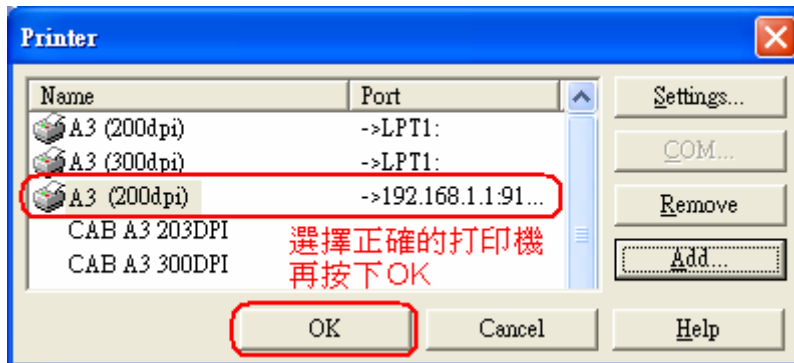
Printer

| Name | Port |
|---|---|
| A3 (200dpi) | ->LPT1: |
| A3 (300dpi) | ->LPT1: |
| A3 (200dpi) | ->192.168.1.1:91... |
| CAB A3 203DPI | |
| CAB A3 300DPI | |

選擇正確的打印機
再按下OK

Settings...
COM...
Remove
Add...
OK
Cancel
Help